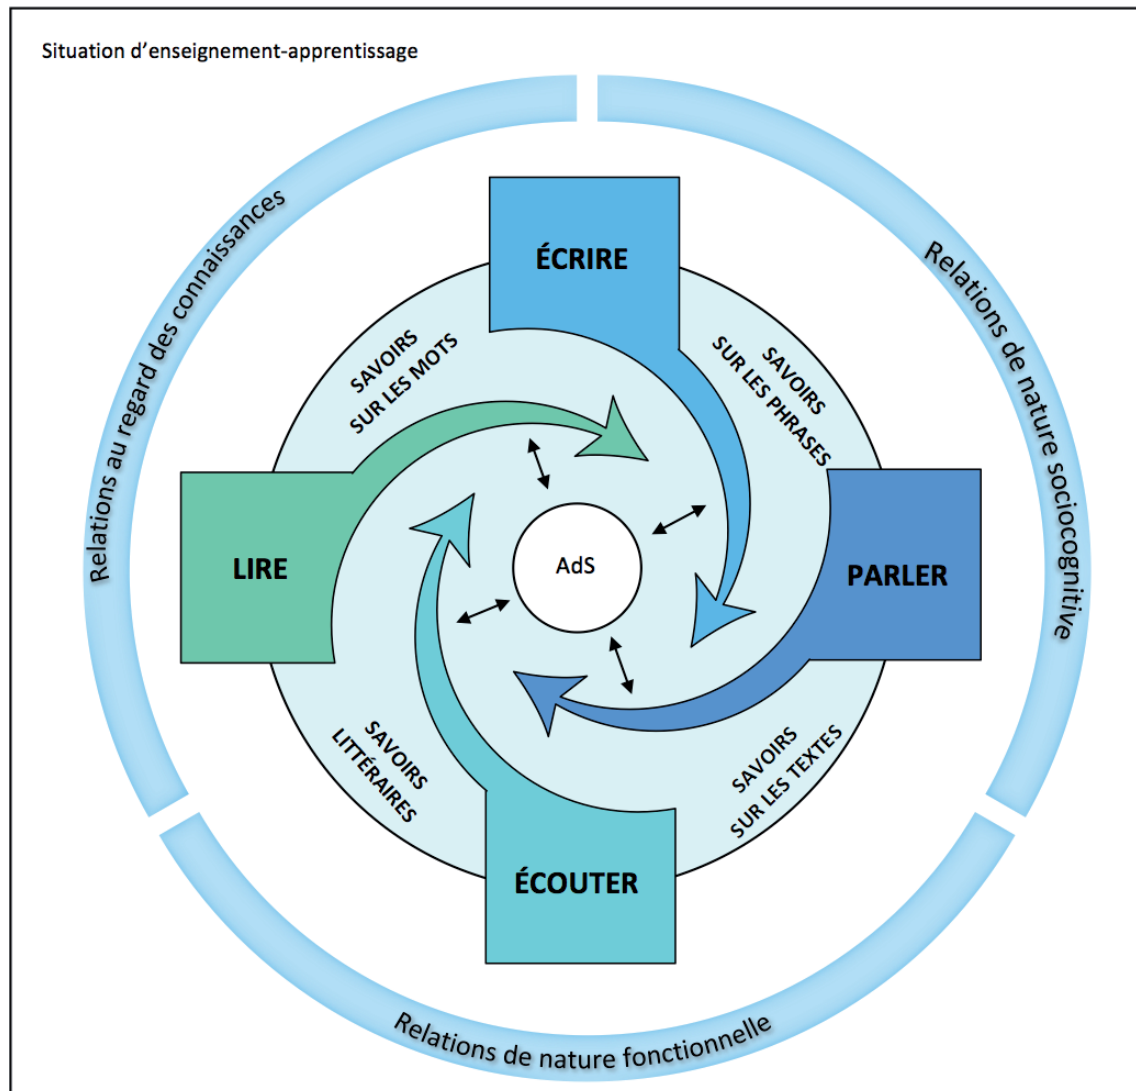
Situation d'enseignement-apprentissage

Relations au regard des connaissances

Relations de nature sociocognitive

Relations de nature fonctionnelle

ÉCRIRE

SAVOIRS SUR LES MOTS

SAVOIRS SUR LES PHRASES

LIRE

AdS

PARLER

SAVOIRS LITTÉRAIRES

SAVOIRS SUR LES TEXTES

ÉCOUTER